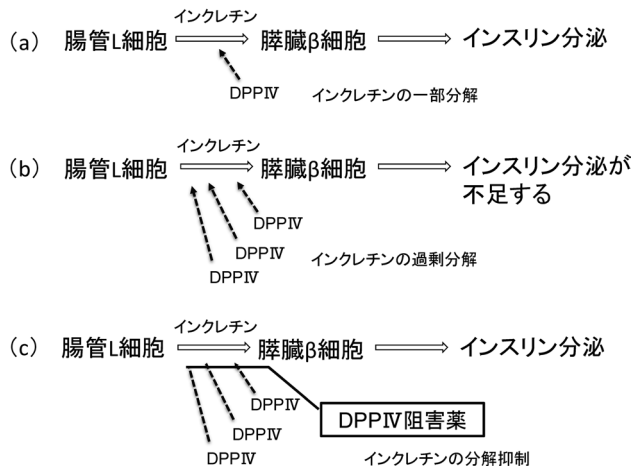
（a） 腸管L細胞 インクレチン 膵臓β細胞 インスリン分泌

DPPⅣ インクレチンの一部分解

（b） 腸管L細胞 インクレチン 膵臓β細胞 インスリン分泌が不足する

DPPⅣ

DPPⅣ

DPPⅣ インクレチンの過剰分解

（c） 腸管L細胞 インクレチン 膵臓β細胞 インスリン分泌

DPPⅣ

DPPⅣ阻害薬

DPPⅣ

DPPⅣ インクレチンの分解抑制